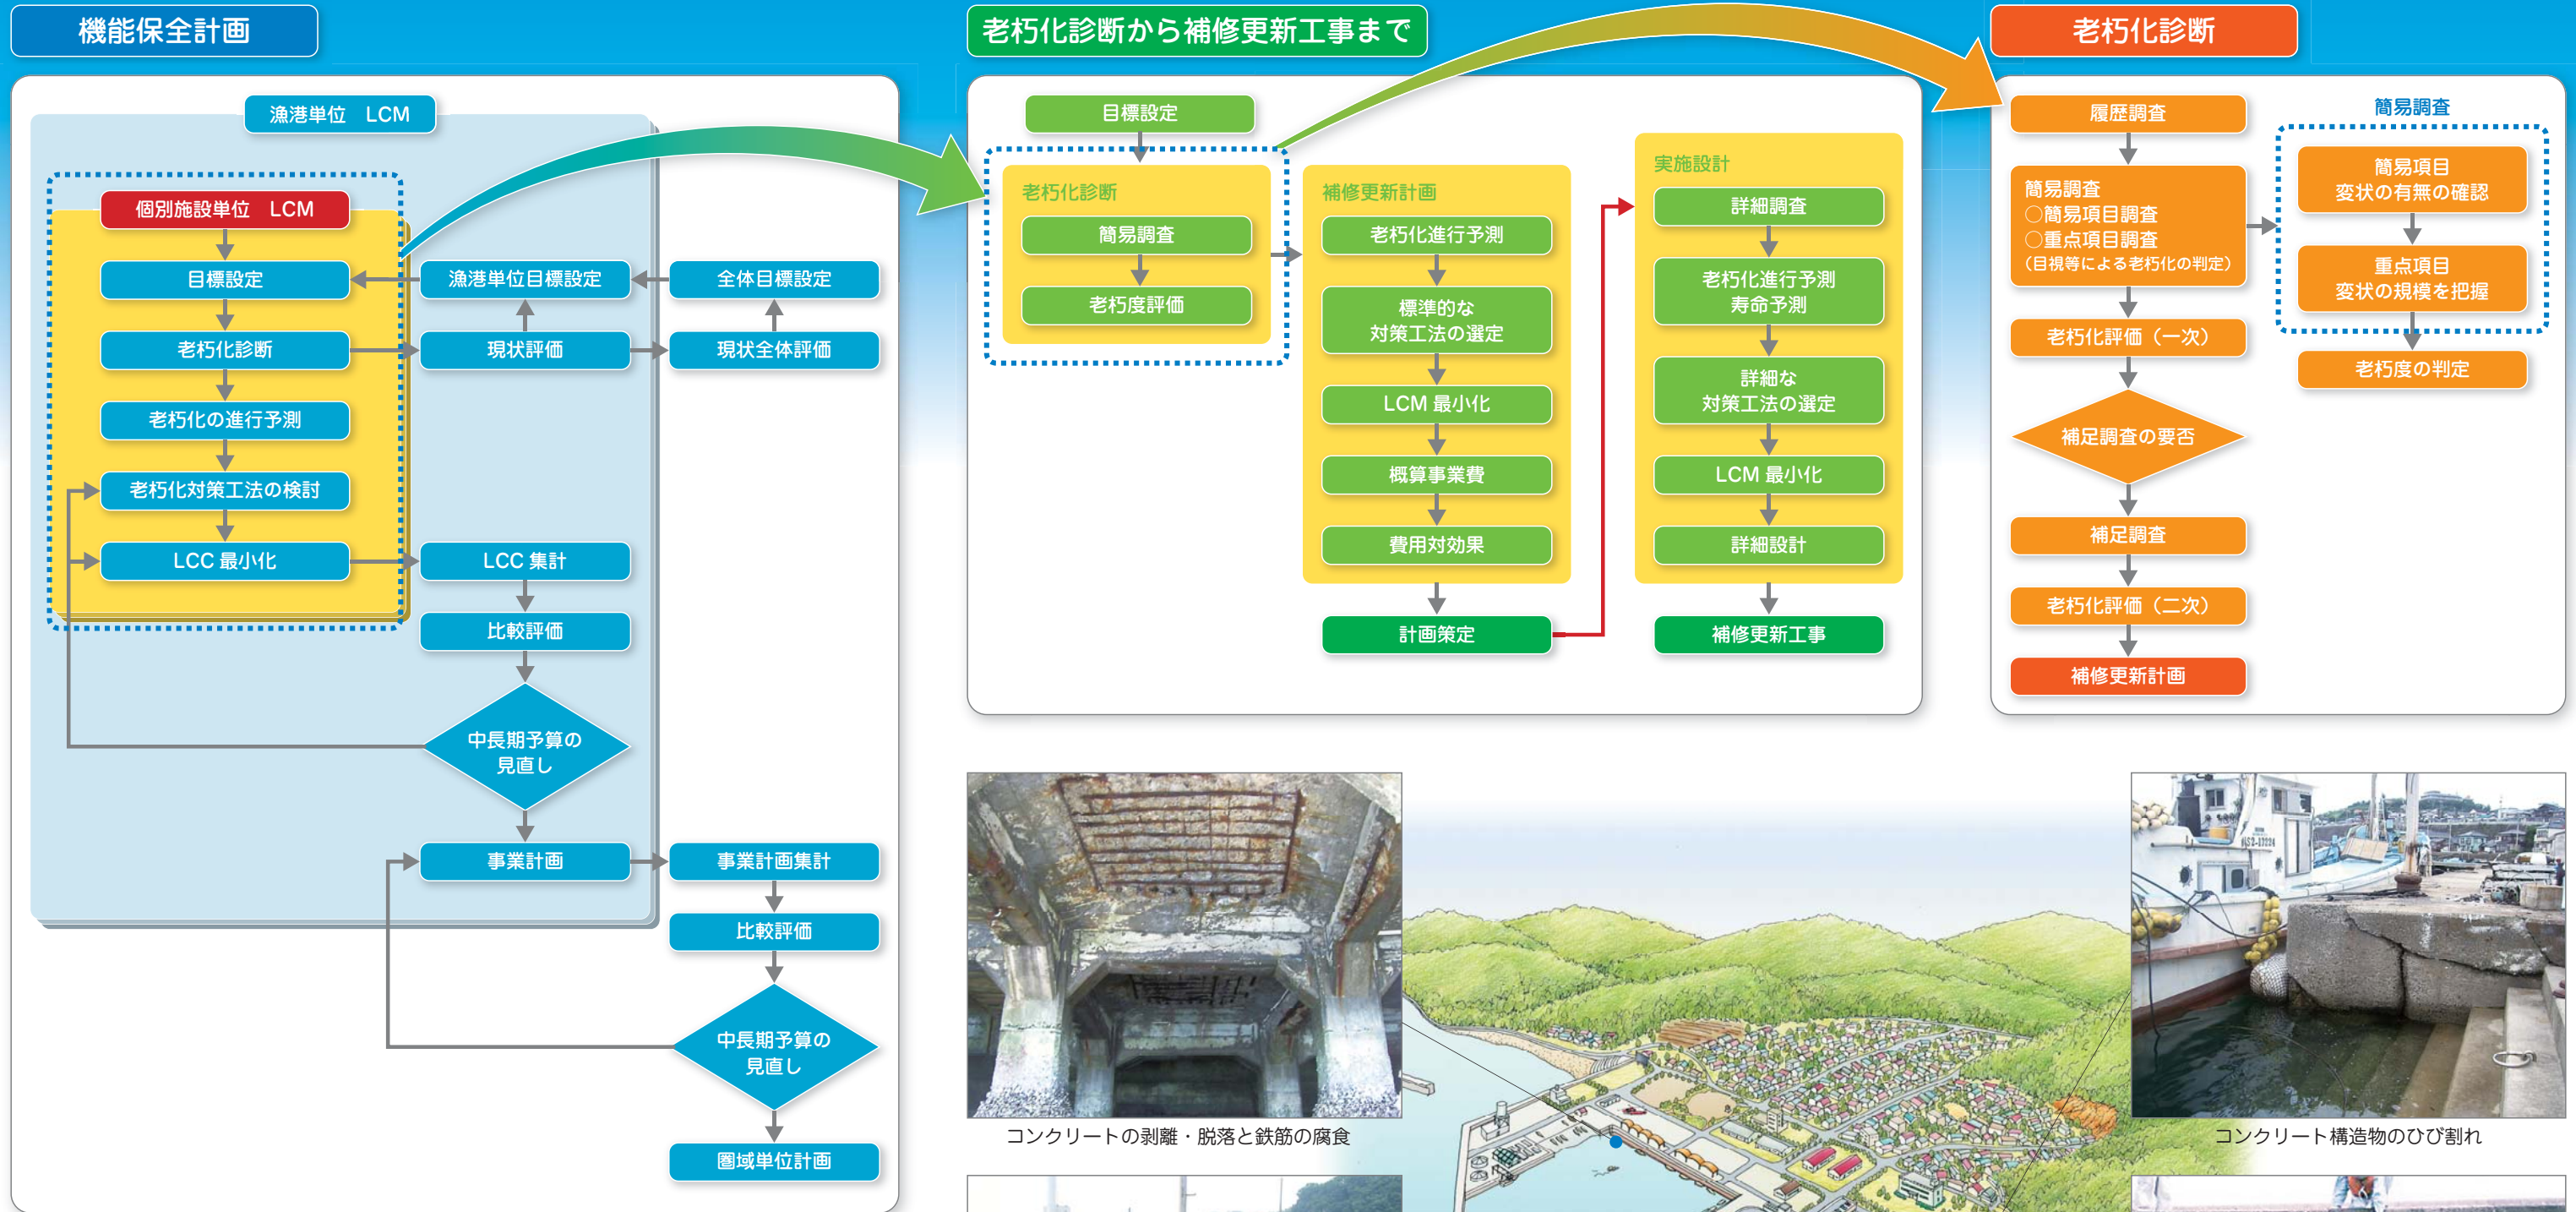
機能保全計画

漁港単位　LCM

個別施設単位　LCM

目標設定

老朽化診断

老朽化の進行予測

老朽化対策工法の検討

LCC 最小化

漁港単位目標設定

現状評価

全体目標設定

現状全体評価

LCC 集計

比較評価

中長期予算の見直し

事業計画

事業計画集計

比較評価

中長期予算の見直し

圏域単位計画

老朽化診断から補修更新工事まで

目標設定

老朽化診断

簡易調査

老朽度評価

補修更新計画

老朽化進行予測

標準的な対策工法の選定

LCM 最小化

概算事業費

費用対効果

計画策定

実施設計

詳細調査

老朽化進行予測 寿命予測

詳細な対策工法の選定

LCM 最小化

詳細設計

補修更新工事

老朽化診断

履歴調査

簡易調査
○簡易項目調査
○重点項目調査
（目視等による老朽化の判定）

老朽化評価（一次）

補足調査の要否

補足調査

老朽化評価（二次）

補修更新計画

簡易調査

簡易項目 変状の有無の確認

重点項目 変状の規模を把握

老朽度の判定

コンクリートの剥離・脱落と鉄筋の腐食

コンクリート構造物のひび割れ